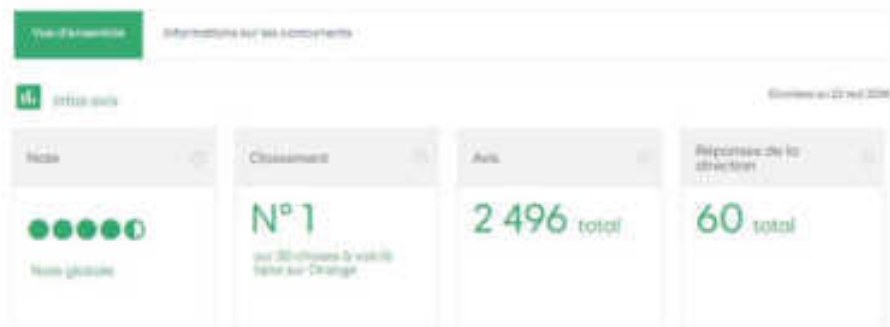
Vue d'ensemble

Informations sur les concurrents

Infos avis

Données au 23 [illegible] 2018

Note

Note globale

Classement

N° 1

sur 30 choses à voir/à faire sur Orange

Avis

2 496 total

Réponses de la direction

60 total